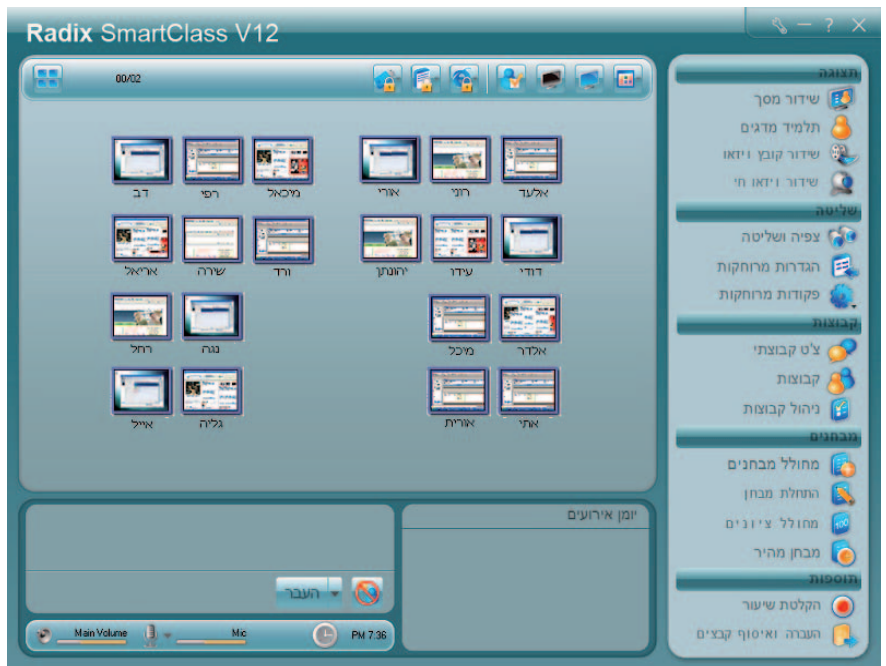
Radix SmartClass V12

00/02

דב רפי מיכאל
אורי רוני אלעד
אריאל שירה ורד
יהונתן עידו דודי
רחל נוה
מיכל אלדר
אייל גליה
אורית אתי

יומן אירועים

העבר

Main Volume Mic PM 7:36

תצוגה
שידור מסך
תלמיד מדגים
שידור קובץ וידאו
שידור וידאו חי
שליטה
צפיה ושליטה
הגדרות מרוחקות
פקודות מרוחקות
קבוצות
צ'ט קבוצתי
קבוצות
ניהול קבוצות
מבחנים
מחולל מבחנים
התחלת מבחן
מחולל ציונים
מבחן מהיר
תוספות
הקלטת שיעור
העברה ואיסוף קבצים